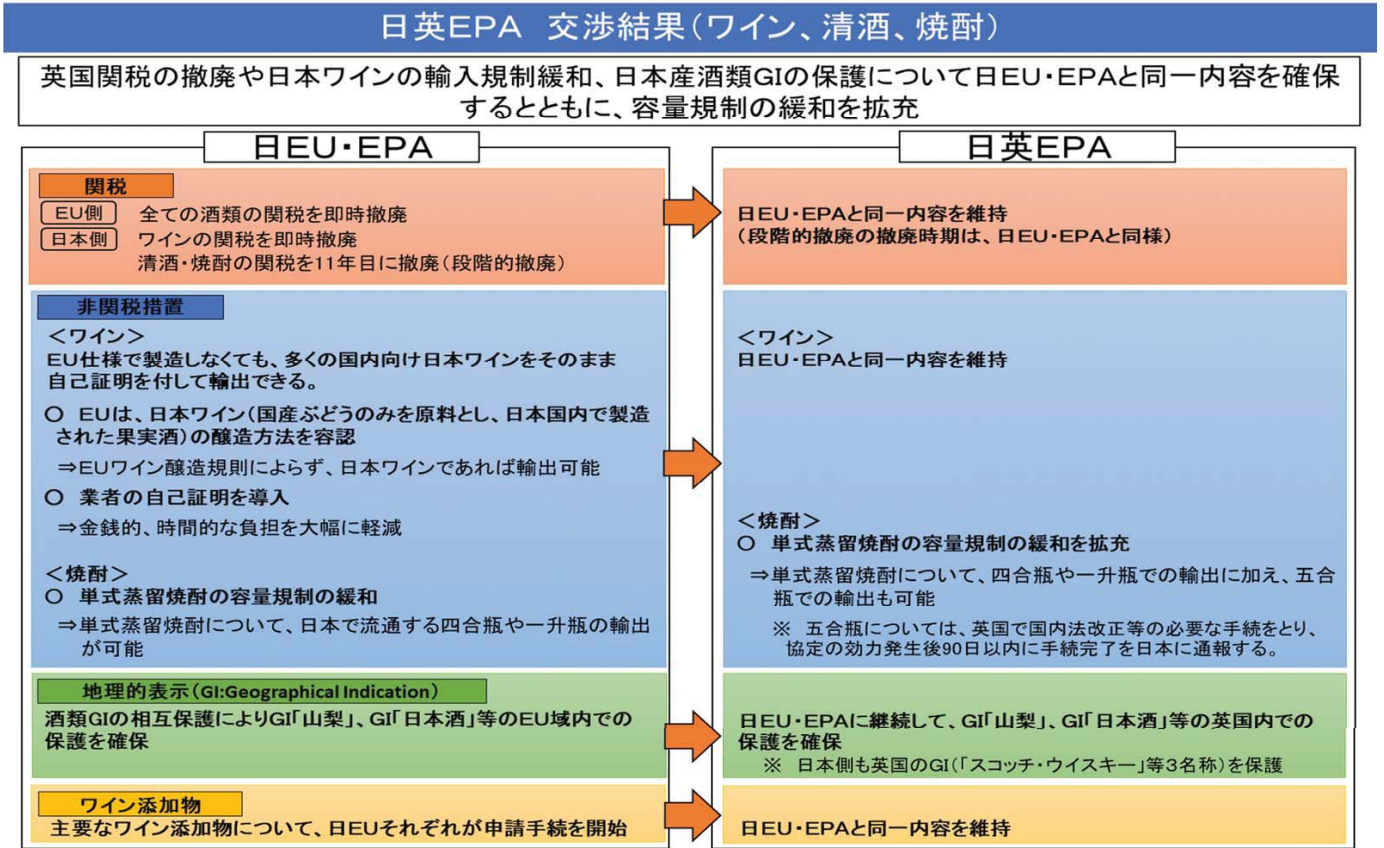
日英EPA　交渉結果（ワイン、清酒、焼酎）

英国関税の撤廃や日本ワインの輸入規制緩和、日本産酒類GIの保護について日EU・EPAと同一内容を確保するとともに、容量規制の緩和を拡充

日EU・EPA

関税
EU側　全ての酒類の関税を即時撤廃
日本側　ワインの関税を即時撤廃
清酒・焼酎の関税を11年目に撤廃（段階的撤廃）

非関税措置
＜ワイン＞
EU仕様で製造しなくても、多くの国内向け日本ワインをそのまま自己証明を付して輸出できる。
○ EUは、日本ワイン（国産ぶどうのみを原料とし、日本国内で製造された果実酒）の醸造方法を容認
⇒EUワイン醸造規則によらず、日本ワインであれば輸出可能
○ 業者の自己証明を導入
⇒金銭的、時間的な負担を大幅に軽減

＜焼酎＞
○ 単式蒸留焼酎の容量規制の緩和
⇒単式蒸留焼酎について、日本で流通する四合瓶や一升瓶の輸出が可能

地理的表示（GI:Geographical Indication）
酒類GIの相互保護によりGI「山梨」、GI「日本酒」等のEU域内での保護を確保

ワイン添加物
主要なワイン添加物について、日EUそれぞれが申請手続を開始

日英EPA

日EU・EPAと同一内容を維持
（段階的撤廃の撤廃時期は、日EU・EPAと同様）

＜ワイン＞
日EU・EPAと同一内容を維持

＜焼酎＞
○ 単式蒸留焼酎の容量規制の緩和を拡充
⇒単式蒸留焼酎について、四合瓶や一升瓶での輸出に加え、五合瓶での輸出も可能
※ 五合瓶については、英国で国内法改正等の必要な手続をとり、協定の効力発生後90日以内に手続完了を日本に通報する。

日EU・EPAに継続して、GI「山梨」、GI「日本酒」等の英国内での保護を確保
※ 日本側も英国のGI（「スコッチ・ウイスキー」等3名称）を保護

日EU・EPAと同一内容を維持